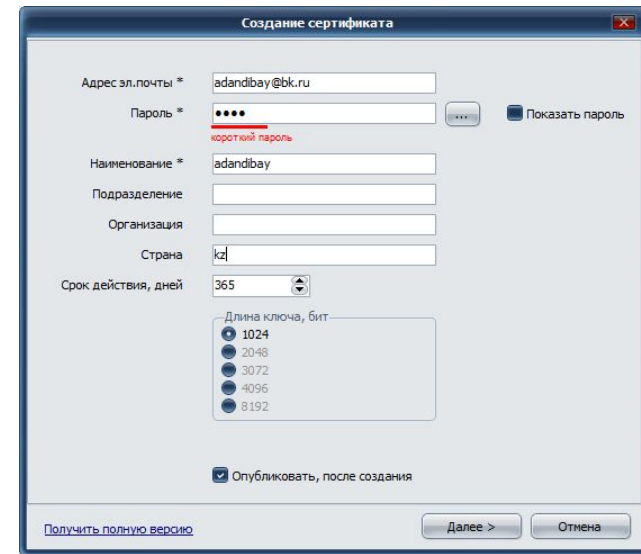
Создание сертификата

Адрес эл.почты * adandibay@bk.ru

Пароль * ••••

короткий пароль

...

Показать пароль

Наименование * adandibay

Подразделение

Организация

Страна kz

Срок действия, дней 365

Длина ключа, бит

1024

2048

3072

4096

8192

Опубликовать, после создания

Получить полную версию

Далее >

Отмена